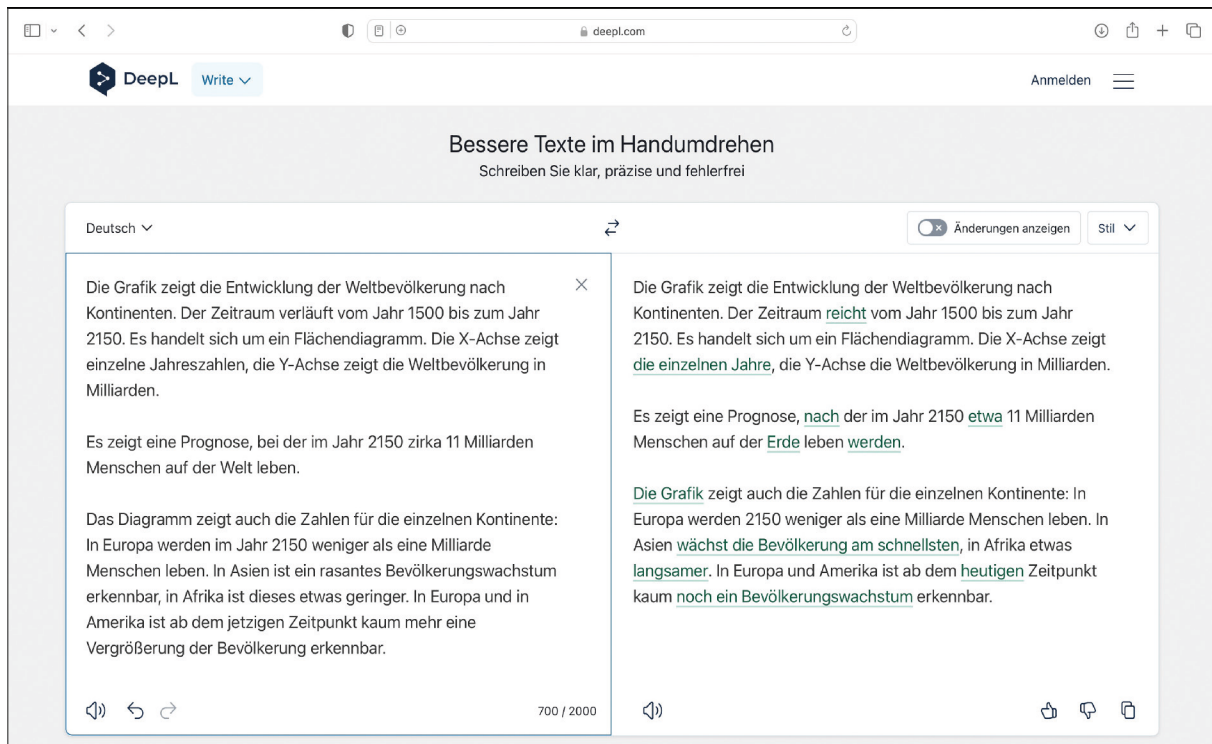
deepl.com

DeepL Write

Anmelden

Bessere Texte im Handumdrehen
Schreiben Sie klar, präzise und fehlerfrei

Deutsch

Änderungen anzeigen

Stil

Die Grafik zeigt die Entwicklung der Weltbevölkerung nach Kontinenten. Der Zeitraum verläuft vom Jahr 1500 bis zum Jahr 2150. Es handelt sich um ein Flächendiagramm. Die X-Achse zeigt einzelne Jahreszahlen, die Y-Achse zeigt die Weltbevölkerung in Milliarden.

Es zeigt eine Prognose, bei der im Jahr 2150 zirka 11 Milliarden Menschen auf der Welt leben.

Das Diagramm zeigt auch die Zahlen für die einzelnen Kontinente: In Europa werden im Jahr 2150 weniger als eine Milliarde Menschen leben. In Asien ist ein rasantes Bevölkerungswachstum erkennbar, in Afrika ist dieses etwas geringer. In Europa und in Amerika ist ab dem jetzigen Zeitpunkt kaum mehr eine Vergrößerung der Bevölkerung erkennbar.

700 / 2000

Die Grafik zeigt die Entwicklung der Weltbevölkerung nach Kontinenten. Der Zeitraum reicht vom Jahr 1500 bis zum Jahr 2150. Es handelt sich um ein Flächendiagramm. Die X-Achse zeigt die einzelnen Jahre, die Y-Achse die Weltbevölkerung in Milliarden.

Es zeigt eine Prognose, nach der im Jahr 2150 etwa 11 Milliarden Menschen auf der Erde leben werden.

Die Grafik zeigt auch die Zahlen für die einzelnen Kontinente: In Europa werden 2150 weniger als eine Milliarde Menschen leben. In Asien wächst die Bevölkerung am schnellsten, in Afrika etwas langsamer. In Europa und Amerika ist ab dem heutigen Zeitpunkt kaum noch ein Bevölkerungswachstum erkennbar.